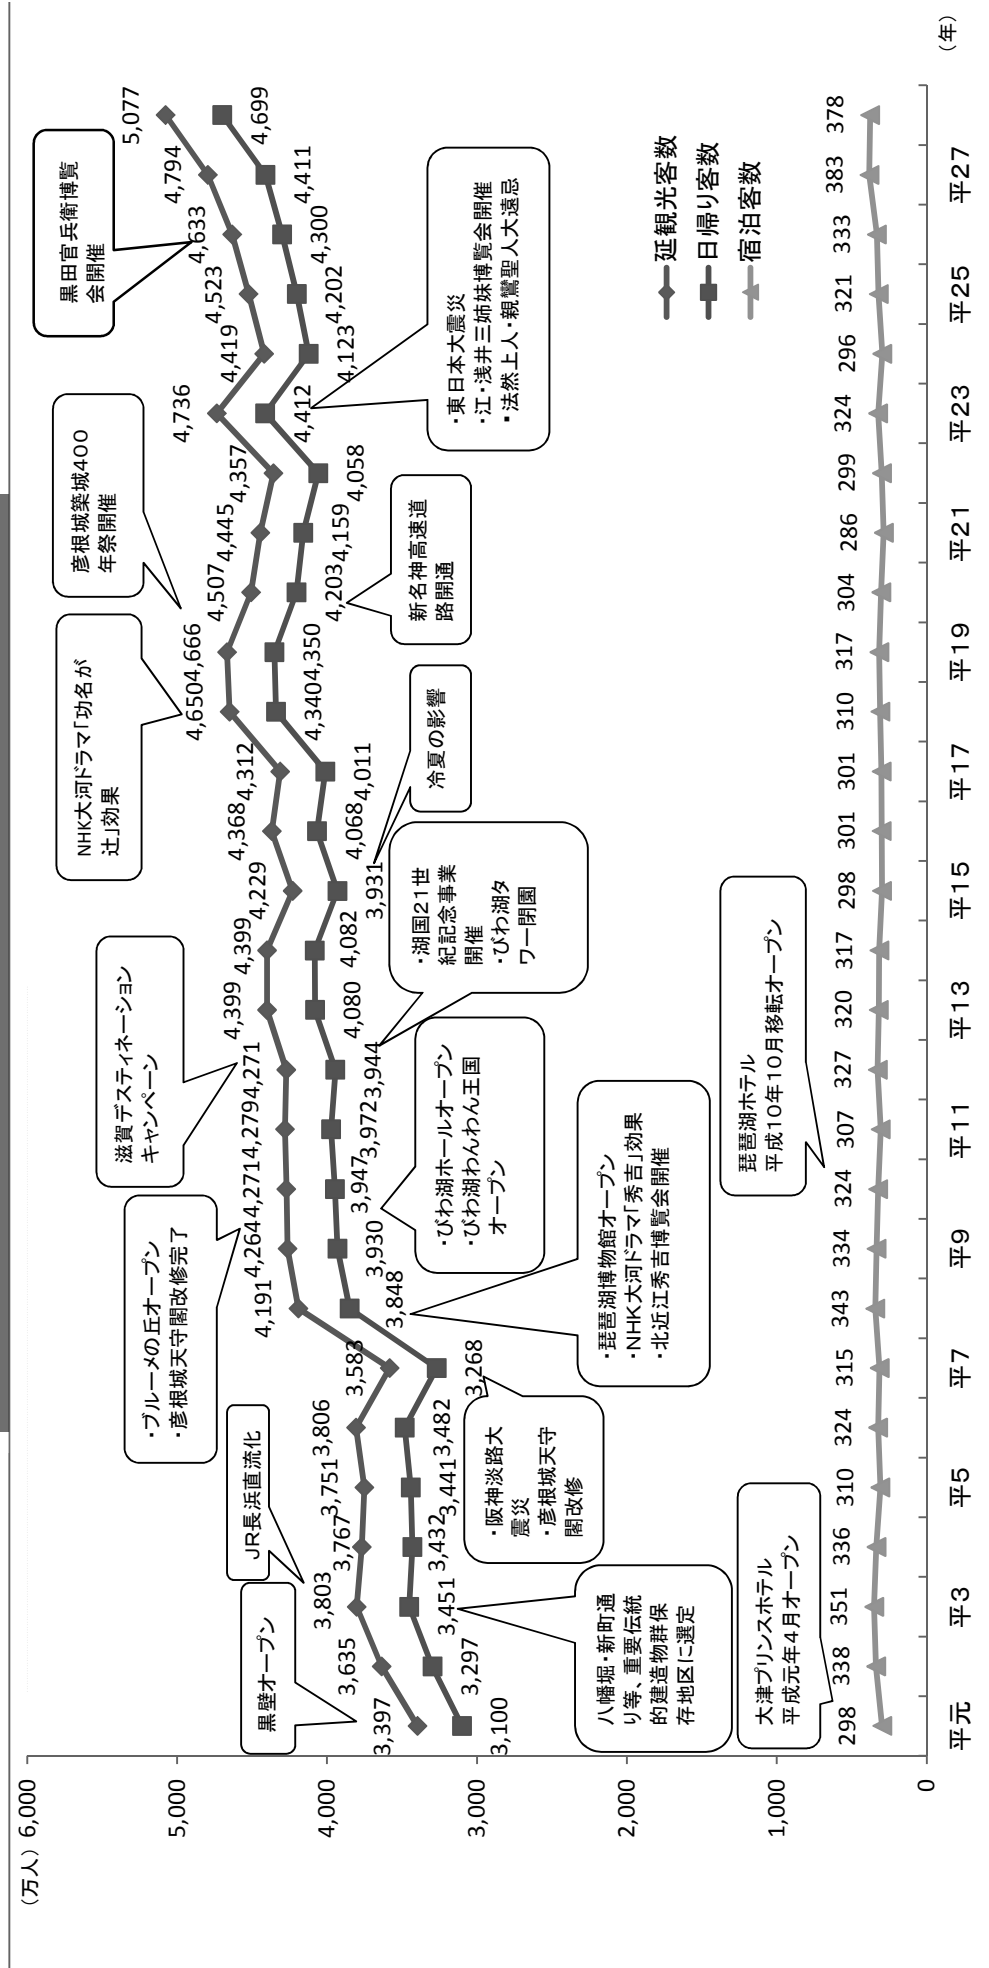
（万人）
6,000
5,000
4,000
3,000
2,000
1,000
0

（年）
平元
平3
平5
平7
平9
平11
平13
平15
平17
平19
平21
平23
平25
平27

延観光客数
日帰り客数
宿泊客数

3,397
3,635
3,803
3,767
3,751
3,806
3,583
4,191
4,264
4,271
4,279
4,271
4,399
4,399
4,229
4,368
4,312
4,650
4,666
4,507
4,445
4,357
4,736
4,419
4,523
4,633
4,794
5,077

3,100
3,297
3,451
3,432
3,441
3,482
3,268
3,848
3,930
3,947
3,972
3,944
4,080
4,082
3,931
4,068
4,011
4,340
4,350
4,203
4,159
4,058
4,412
4,123
4,202
4,300
4,411
4,699

298
338
351
336
310
324
315
343
334
324
307
327
320
317
298
301
301
310
317
304
286
299
324
296
321
333
383
378

黒壁オープン

JR長浜直流化

・ブルーメの丘オープン
・彦根城天守閣改修完了

滋賀デスティネーションキャンペーン

NHK大河ドラマ「功名が辻」効果

彦根城築城400年祭開催

黒田官兵衛博覧会開催

八幡堀・新町通り等、重要伝統的建造物群保存地区に選定

・阪神淡路大震災
・彦根城天守閣改修

・琵琶湖博物館オープン
・NHK大河ドラマ「秀吉」効果
・北近江秀吉博覧会開催

・びわ湖ホールオープン
・びわ湖わんわん王国オープン

・湖国21世紀記念事業開催
・びわ湖タワー閉園

冷夏の影響

新名神高速道路開通

・東日本大震災
・江・浅井三姉妹博覧会開催
・法然上人・親鸞聖人大遠忌

大津プリンスホテル
平成元年4月オープン

琵琶湖ホテル
平成10年10月移転オープン